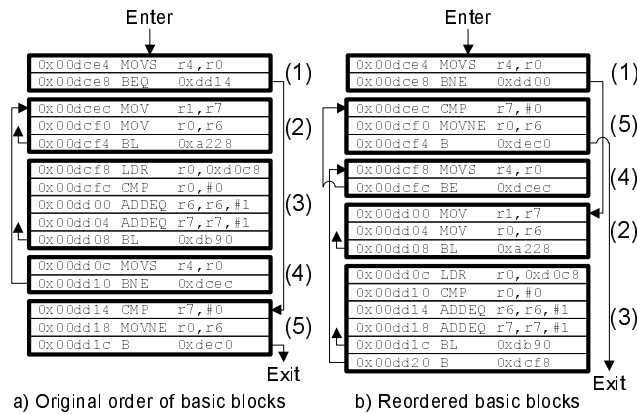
Enter

| | |
|---|---|
| 0x00dce4 | MOVS r4,r0 |
| 0x00dce8 | BEQ 0xdd14 |

(1)

| | |
|---|---|
| 0x00dcec | MOV r1,r7 |
| 0x00dcf0 | MOV r0,r6 |
| 0x00dcf4 | BL 0xa228 |

(2)

| | |
|---|---|
| 0x00dcf8 | LDR r0,0xd0c8 |
| 0x00dcfc | CMP r0,#0 |
| 0x00dd00 | ADDEQ r6,r6,#1 |
| 0x00dd04 | ADDEQ r7,r7,#1 |
| 0x00dd08 | BL 0xdb90 |

(3)

| | |
|---|---|
| 0x00dd0c | MOVS r4,r0 |
| 0x00dd10 | BNE 0xdcec |

(4)

| | |
|---|---|
| 0x00dd14 | CMP r7,#0 |
| 0x00dd18 | MOVNE r0,r6 |
| 0x00dd1c | B 0xdec0 |

(5)

Exit

a) Original order of basic blocks

Enter

| | |
|---|---|
| 0x00dce4 | MOVS r4,r0 |
| 0x00dce8 | BNE 0xdd00 |

(1)

| | |
|---|---|
| 0x00dcec | CMP r7,#0 |
| 0x00dcf0 | MOVNE r0,r6 |
| 0x00dcf4 | B 0xdec0 |

(5)

| | |
|---|---|
| 0x00dcf8 | MOVS r4,r0 |
| 0x00dcfc | BE 0xdcec |

(4)

| | |
|---|---|
| 0x00dd00 | MOV r1,r7 |
| 0x00dd04 | MOV r0,r6 |
| 0x00dd08 | BL 0xa228 |

(2)

| | |
|---|---|
| 0x00dd0c | LDR r0,0xd0c8 |
| 0x00dd10 | CMP r0,#0 |
| 0x00dd14 | ADDEQ r6,r6,#1 |
| 0x00dd18 | ADDEQ r7,r7,#1 |
| 0x00dd1c | BL 0xdb90 |
| 0x00dd20 | B 0xdcf8 |

(3)

Exit

b) Reordered basic blocks